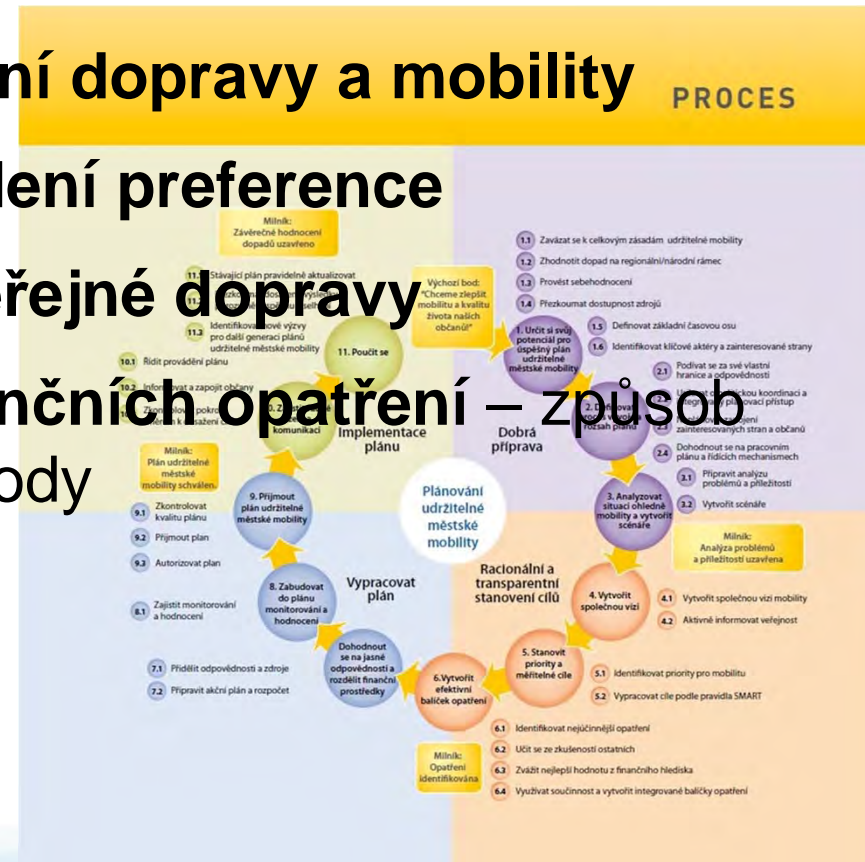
ní dopravy a mobility

PROCES

dení preference

řejné dopravy

nčních opatření – způsob

ody

Milník: Závěrečné hodnocení dopadů uzavřeno

11.1 Stávající plán pravidelně aktualizovat

11.3 Identifikovat nové výzvy pro další generaci plánů udržitelné městské mobility

10.1 Řídit provádění plánu

10.2 Informovat a zapojit občany

11. Poučit se

Výchozí bod: "Chceme zlepšit mobilitu a kvalitu života našich občanů!"

1.1 Zavázat se k celkovým zásadám udržitelné mobility

1.2 Zhodnotit dopad na regionální/národní rámec

1.3 Provést sebehodnocení

1.4 Přezkoumat dostupnost zdrojů

1. Určit si svůj potenciál pro úspěšný plán udržitelné městské mobility

1.5 Definovat základní časovou osu

1.6 Identifikovat klíčové aktéry a zainteresované strany

2.1 Podívat se za své vlastní hranice a odpovědnosti

2. Definovat rozsah plánu

2.4 Dohodnout se na pracovním plánu a řídicích mechanismech

3.1 Připravit analýzu problémů a příležitostí

3.2 Vytvořit scénáře

3. Analyzovat situaci ohledně mobility a vytvořit scénáře

Milník: Analýza problémů a příležitostí uzavřena

komunikaci

Implementace plánu

Dobrá příprava

Milník: Plán udržitelné městské mobility schválen

9. Přijmout plán udržitelné městské mobility

9.1 Zkontrolovat kvalitu plánu

9.2 Přijmout plán

9.3 Autorizovat plán

Plánování udržitelné městské mobility

8. Zabudovat do plánu monitorování a hodnocení

8.1 Zajistit monitorování a hodnocení

Vypracovat plán

Racionální a transparentní stanovení cílů

4. Vytvořit společnou vizi

4.1 Vytvořit společnou vizi mobility

4.2 Aktivně informovat veřejnost

Dohodnout se na jasné odpovědnosti a rozdělit finanční prostředky

7.1 Přidělit odpovědnosti a zdroje

7.2 Připravit akční plán a rozpočet

5. Stanovit priority a měřitelné cíle

5.1 Identifikovat priority pro mobilitu

5.2 Vypracovat cíle podle pravidla SMART

6. Vytvořit efektivní balíček opatření

6.1 Identifikovat nejúčinnější opatření

6.2 Učit se ze zkušeností ostatních

6.3 Zvážit nejlepší hodnotu z finančního hlediska

6.4 Využívat součinnost a vytvořit integrované balíčky opatření

Milník: Opatření identifikována